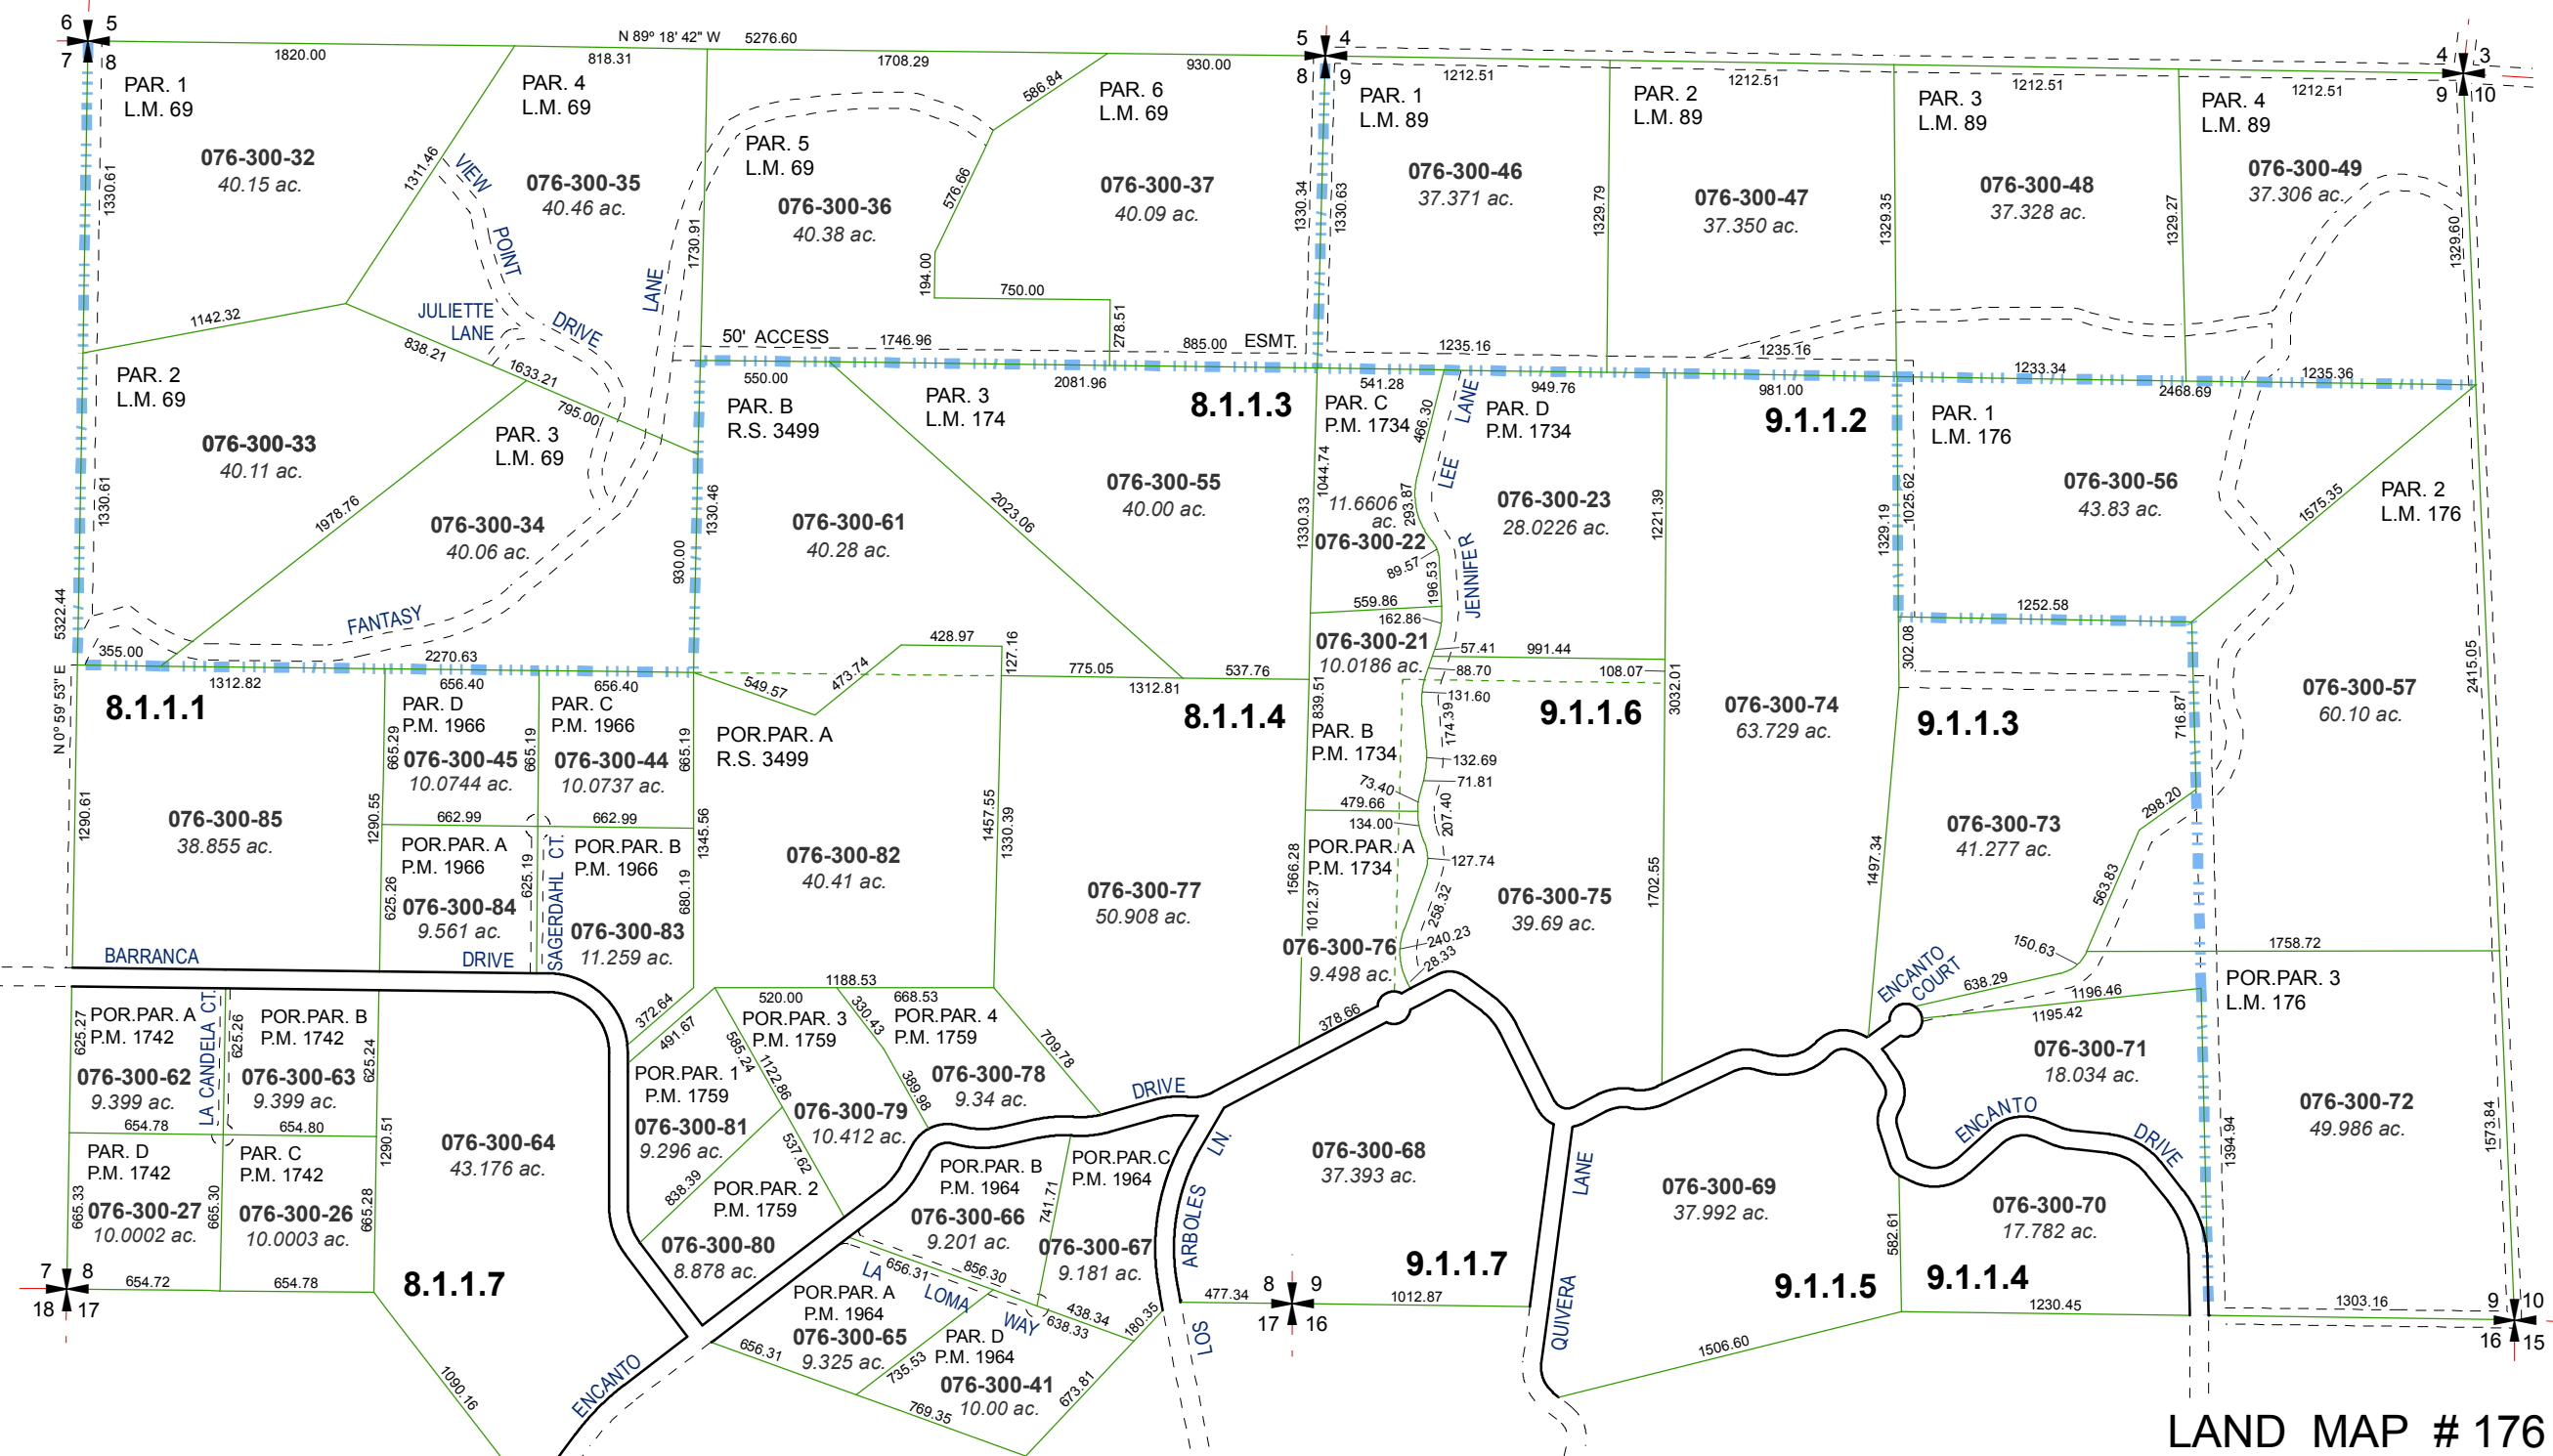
6 5 7 8
N 89° 18' 42" W 5276.60
1820.00 818.31 1708.29 930.00
5 4 8 9
1212.51 1212.51 1212.51 1212.51
4 3 9 10

PAR. 1
L.M. 69
076-300-32
40.15 ac.
1330.61

PAR. 4
L.M. 69
076-300-35
40.46 ac.
1311.46
VIEW POINT DRIVE

PAR. 5
L.M. 69
076-300-36
40.38 ac.
1730.91
586.84
576.66
194.00
750.00
278.51

PAR. 6
L.M. 69
076-300-37
40.09 ac.
1330.34
1330.63

PAR. 1
L.M. 89
076-300-46
37.371 ac.
1329.79

PAR. 2
L.M. 89
076-300-47
37.350 ac.
1329.35

PAR. 3
L.M. 89
076-300-48
37.328 ac.
1329.27

PAR. 4
L.M. 89
076-300-49
37.306 ac.
1329.60

1142.32
JULIETTE LANE
LANE
50' ACCESS 1746.96 885.00 ESMT.
1235.16 1235.16
838.21 1633.21 795.00
550.00 2081.96
541.28 949.76 981.00 1233.34 2468.69 1235.36

PAR. 2
L.M. 69
076-300-33
40.11 ac.
1330.61

PAR. 3
L.M. 69
076-300-34
40.06 ac.
1978.76

PAR. B
R.S. 3499
076-300-61
40.28 ac.
1330.46
930.00

PAR. 3
L.M. 174
8.1.1.3
076-300-55
40.00 ac.
2023.06

PAR. C
P.M. 1734
11.6606 ac.
076-300-22
466.30
1044.74
293.87
1330.33
LANE LEE JENNIFER

PAR. D
P.M. 1734
076-300-23
28.0226 ac.
1221.39

9.1.1.2

PAR. 1
L.M. 176
076-300-56
43.83 ac.
1329.19
1025.62

PAR. 2
L.M. 176
1575.35

5322.44
FANTASY
355.00 2270.63
89.57 196.53 559.86 162.86
076-300-21
10.0186 ac.
57.41 991.44 88.70 108.07
1252.58 302.08
428.97 127.16 473.74 549.57
775.05 537.76 1312.81
1312.82 656.40 656.40

8.1.1.1
N 0° 59' 53" E
1290.61
076-300-85
38.855 ac.

PAR. D
P.M. 1966
076-300-45
10.0744 ac.
665.29
1290.55
662.99

PAR. C
P.M. 1966
076-300-44
10.0737 ac.
665.19
665.19
662.99

POR.PAR. A
R.S. 3499
076-300-82
40.41 ac.
1345.56

8.1.1.4
1457.55
1330.39
076-300-77
50.908 ac.

839.51
PAR. B
P.M. 1734
131.60 174.39 132.69 71.81 73.40 479.66 134.00 207.40 127.74

9.1.1.6
3032.01
076-300-74
63.729 ac.

9.1.1.3
716.87
076-300-57
60.10 ac.
2415.05
076-300-73
41.277 ac.
1497.34
298.20
563.83

POR.PAR. A
P.M. 1966
076-300-84
9.561 ac.
625.26
625.19
SAGERDAHL CT.

POR.PAR. B
P.M. 1966
076-300-83
11.259 ac.
680.19

1566.28
POR.PAR. A
P.M. 1734
1012.37
076-300-76
9.498 ac.
258.32 240.23 28.33
076-300-75
39.69 ac.
1702.55

BARRANCA DRIVE
1188.53
372.64
520.00 668.53
491.67 330.43
1758.72
150.63
ENCANTO COURT
638.29 1196.46 1195.42
POR.PAR. 3
L.M. 176

POR.PAR. A
P.M. 1742
625.27
076-300-62
9.399 ac.
654.78
LA CANDELA CT.

POR.PAR. B
P.M. 1742
625.26
076-300-63
9.399 ac.
625.24
654.80

076-300-64
43.176 ac.
1290.51

POR.PAR. 1
P.M. 1759
585.24
1122.86
076-300-81
9.296 ac.

POR.PAR. 3
P.M. 1759
076-300-79
10.412 ac.
389.98

POR.PAR. 4
P.M. 1759
076-300-78
9.34 ac.
709.78

DRIVE
378.66

076-300-71
18.034 ac.
076-300-72
49.986 ac.

PAR. D
P.M. 1742
665.33
076-300-27
10.0002 ac.

PAR. C
P.M. 1742
665.30
076-300-26
10.0003 ac.
665.28

8.1.1.7
537.62
838.39
POR.PAR. 2
P.M. 1759
076-300-80
8.878 ac.

POR.PAR. B
P.M. 1964
076-300-66
9.201 ac.
741.71

POR.PAR.C
P.M. 1964
076-300-67
9.181 ac.

LN. ARBOLES
076-300-68
37.393 ac.
9.1.1.7

LANE QUIVERA
076-300-69
37.992 ac.
9.1.1.5

582.61
ENCANTO DRIVE
076-300-70
17.782 ac.
9.1.1.4
1394.94
1573.84

7 8 18 17
654.72 654.78
LA LOMA WAY
656.31 856.30 438.34 638.33 180.35
POR.PAR. A
P.M. 1964
076-300-65
9.325 ac.
656.31
735.53

PAR. D
P.M. 1964
076-300-41
10.00 ac.
769.35 673.81

477.34 8 9 17 16
1012.87
LOS
1506.60
1230.45
1303.16
9 10 16 15
1090.16
ENCANTO
LAND MAP # 176